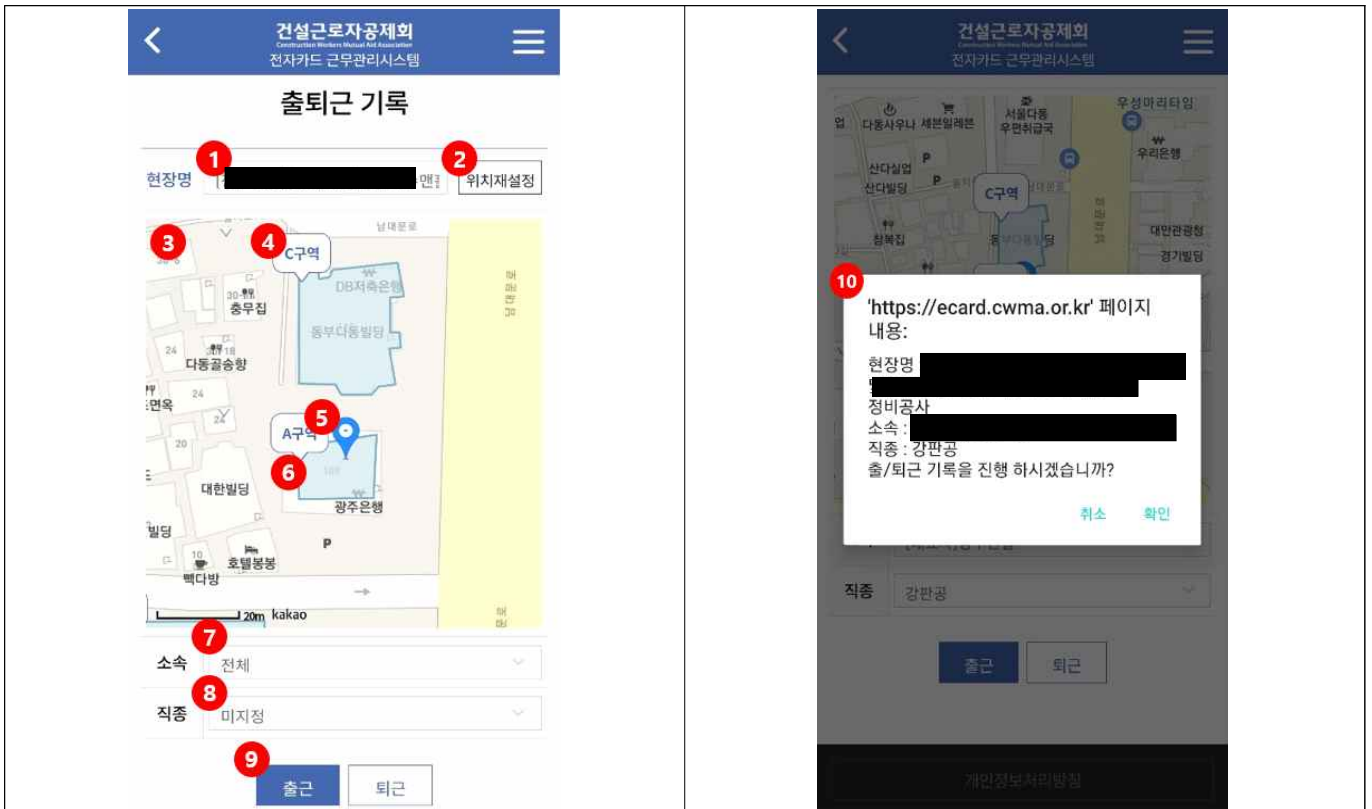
건설근로자공제회
Construction Workers Mutual Aid Association
전자카드 근무관리시스템

출퇴근 기록

1
2
현장명 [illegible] 맨 위치재설정

3
4
C구역
남대문로
DB저축은행
동부다동빌딩
30
충무집
24
18
다동골송향
면옥
24
24
5
A구역
6
20
대한빌딩
광주은행
빌딩
P
10
호텔봉봉
빽다방
20m kakao

7
소속 전체
8
직종 미지정
9
출근 퇴근

건설근로자공제회
Construction Workers Mutual Aid Association
전자카드 근무관리시스템

다동사우나 세븐일레븐
서울다동우편취급국
우성아리타임
우리은행
산다실업
산다빌딩
P
P
C구역
참복집
동부다동빌딩
대만관광청
경기빌딩

10
'https://ecard.cwma.or.kr' 페이지 내용:
현장명 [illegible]
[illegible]
정비공사
소속 : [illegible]
직종 : 강판공
출/퇴근 기록을 진행 하시겠습니까?
취소 확인

직종 강판공
출근 퇴근
개인정보처리방침